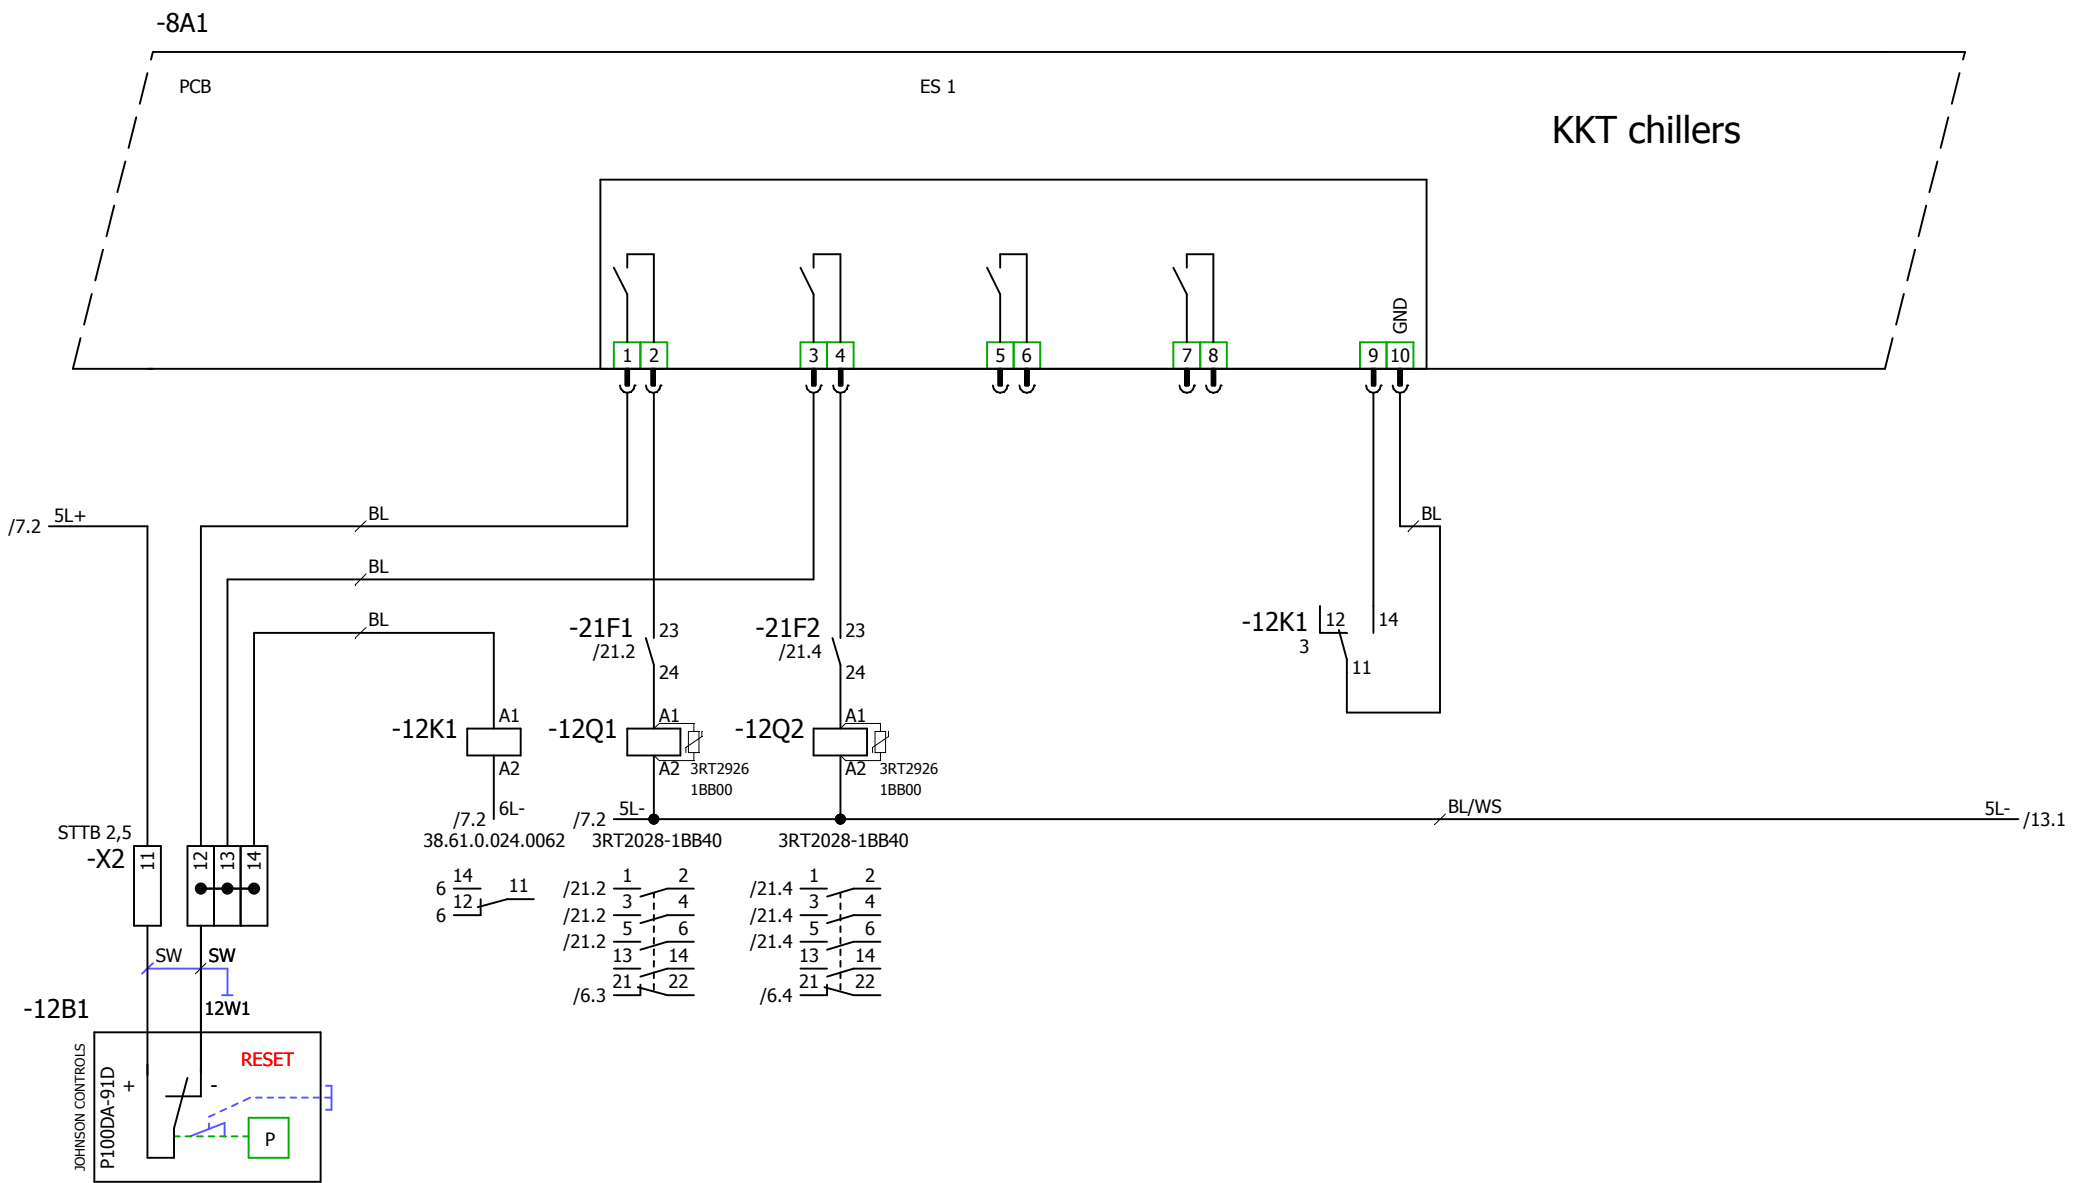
-8A1

PCB

ES 1

KKT chillers

GND

1 2 3 4 5 6 7 8 9 10

/7.2 5L+

BL

BL

BL

BL

-21F1 23
/21.2 24

-21F2 23
/21.4 24

-12K1 12 14
3 11

-12K1 A1
A2

-12Q1 A1
A2 3RT2926 1BB00

-12Q2 A1
A2 3RT2926 1BB00

/7.2 6L-
38.61.0.024.0062

/7.2 5L-
3RT2028-1BB40

3RT2028-1BB40

BL/WS

5L- /13.1

STTB 2,5
-X2

11 12 13 14

6 14 11
6 12

/21.2 1 2
/21.2 3 4
/21.2 5 6
13 14
/6.3 21 22

/21.4 1 2
/21.4 3 4
/21.4 5 6
13 14
/6.4 21 22

SW SW
12W1

-12B1

JOHNSON CONTROLS
P100DA-91D

RESET

+ -

P